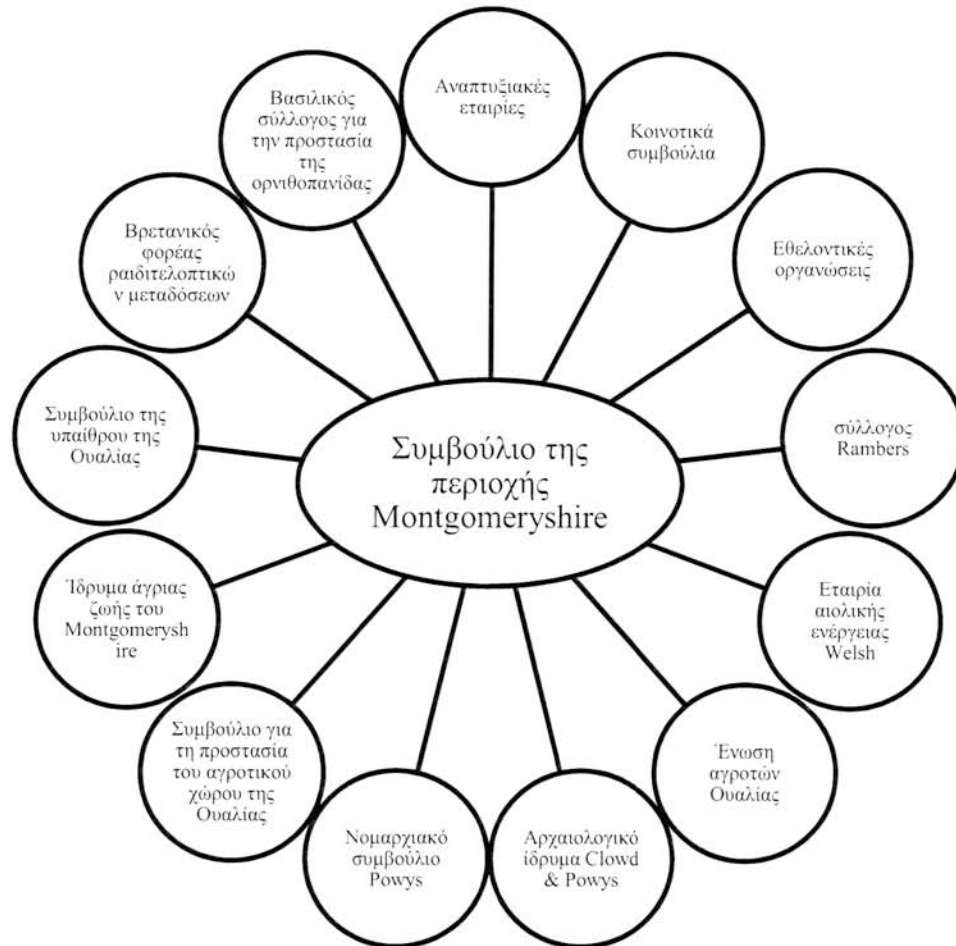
Συμβούλιο της περιοχής Montgomeryshire

Αναπτυξιακές εταιρίες

Κοινοτικά συμβούλια

Εθελοντικές οργανώσεις

σύλλογος Rambers

Εταιρία αιολικής ενέργειας Welsh

Ένωση αγροτών Ουαλίας

Αρχαιολογικό ίδρυμα Clowd & Powys

Νομαρχιακό συμβούλιο Powys

Συμβούλιο για τη προστασία του αγροτικού χώρου της Ουαλίας

Ίδρυμα άγριας ζωής του Montgomeryshire

Συμβούλιο της υπαίθρου της Ουαλίας

Βρετανικός φορέας ραιδιτελοπτικών μεταδόσεων

Βασιλικός σύλλογος για την προστασία της ορνιθοπανίδας